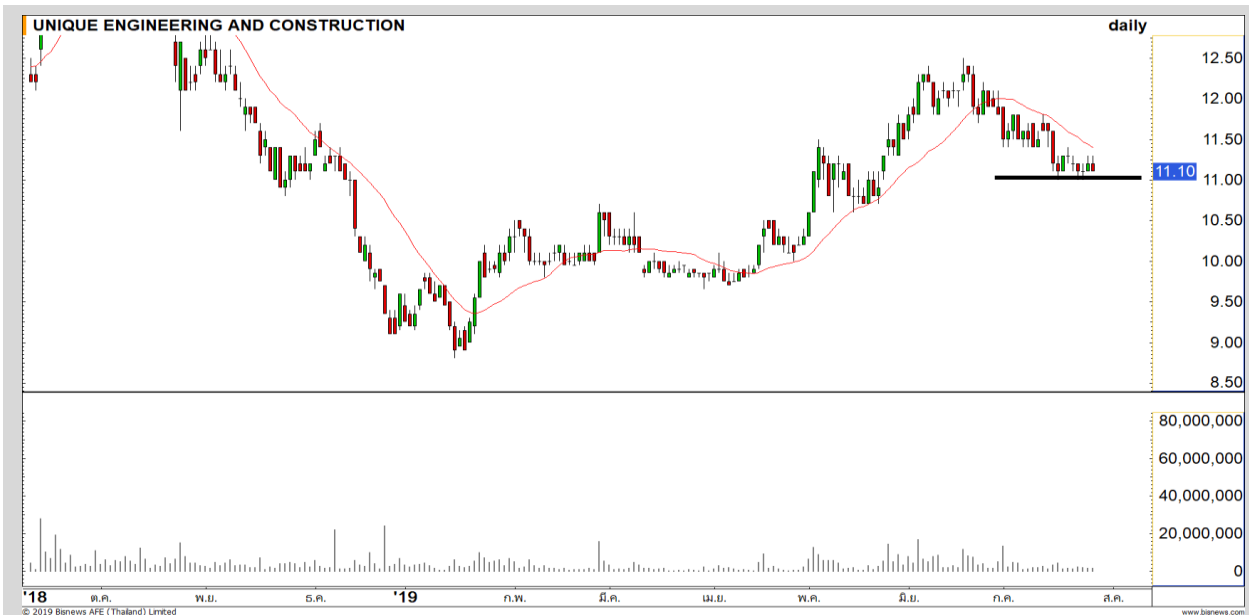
UNIQUE ENGINEERING AND CONSTRUCTION
daily

12.50
12.00
11.50
11.10
11.00
10.50
10.00
9.50
9.00
8.50

80,000,000
60,000,000
40,000,000
20,000,000
0

'18 ต.ค. พ.ย. ธ.ค. '19 ก.พ. มี.ค. เม.ย. พ.ค. มิ.ย. ก.ค. ส.ค.

© 2019 Bisnews AFE (Thailand) Limited
www.bisnews.com